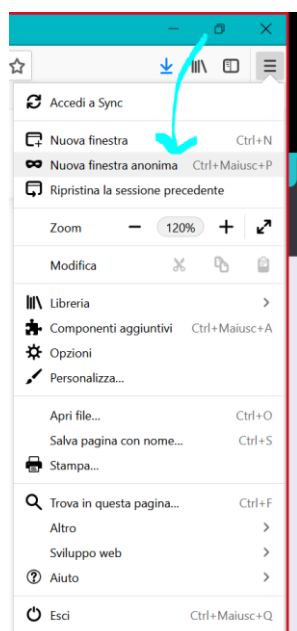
Accedi a Sync

Nuova finestra Ctrl+N
Nuova finestra anonima Ctrl+Maiusc+P
Ripristina la sessione precedente

Zoom — 120% +

Modifica

Libreria
Componenti aggiuntivi Ctrl+Maiusc+A
Opzioni
Personalizza...

Apri file... Ctrl+O
Salva pagina con nome... Ctrl+S
Stampa...

Trova in questa pagina... Ctrl+F
Altro
Sviluppo web
Aiuto

Esci Ctrl+Maiusc+Q